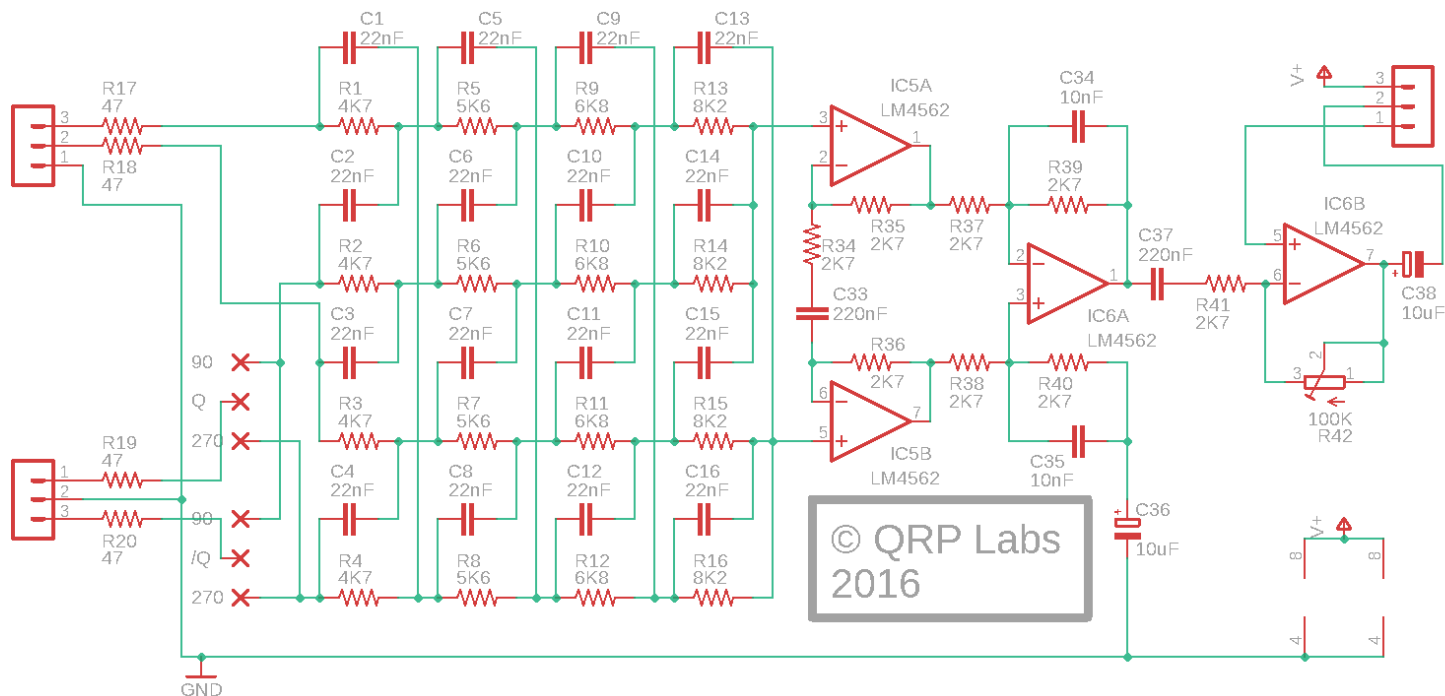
C1 22nF
C5 22nF
C9 22nF
C13 22nF

R17 47
R18 47
3
2
1

R1 4K7
R5 5K6
R9 6K8
R13 8K2

C2 22nF
C6 22nF
C10 22nF
C14 22nF

R2 4K7
R6 5K6
R10 6K8
R14 8K2

C3 22nF
C7 22nF
C11 22nF
C15 22nF

R3 4K7
R7 5K6
R11 6K8
R15 8K2

C4 22nF
C8 22nF
C12 22nF
C16 22nF

R4 4K7
R8 5K6
R12 6K8
R16 8K2

90
Q
270
90
/Q
270

R19 47
R20 47
1
2
3

GND

IC5A LM4562
3 + 
2 −
1

R35 2K7
R34 2K7
C33 220nF
R36 2K7

IC5B LM4562
6 −
5 +
7

C34 10nF
R39 2K7
R37 2K7
R38 2K7
R40 2K7
C35 10nF

IC6A LM4562
2 −
3 +
1

C37 220nF
R41 2K7

C36 10uF

V+
3
2
1

IC6B LM4562
5 +
6 −
7

C38 10uF

2
3
1
100K R42

© QRP Labs 2016

V+
8
8
4
4